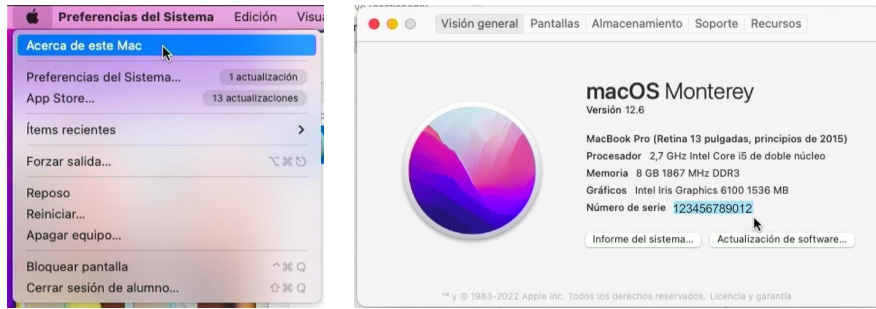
Preferencias del Sistema Edición Visu

Acerca de este Mac

Preferencias del Sistema... 1 actualización
App Store... 13 actualizaciones

Ítems recientes >

Forzar salida... ⌥⌘⎋

Reposo
Reiniciar...
Apagar equipo...

Bloquear pantalla ^⌘Q
Cerrar sesión de alumno... ⇧⌘Q

Visión general Pantallas Almacenamiento Soporte Recursos

macOS Monterey
Versión 12.6

MacBook Pro (Retina 13 pulgadas, principios de 2015)
Procesador 2,7 GHz Intel Core i5 de doble núcleo
Memoria 8 GB 1867 MHz DDR3
Gráficos Intel Iris Graphics 6100 1536 MB
Número de serie 123456789012

Informe del sistema... Actualización de software...

™ y © 1983-2022 Apple Inc. Todos los derechos reservados. Licencia y garantía